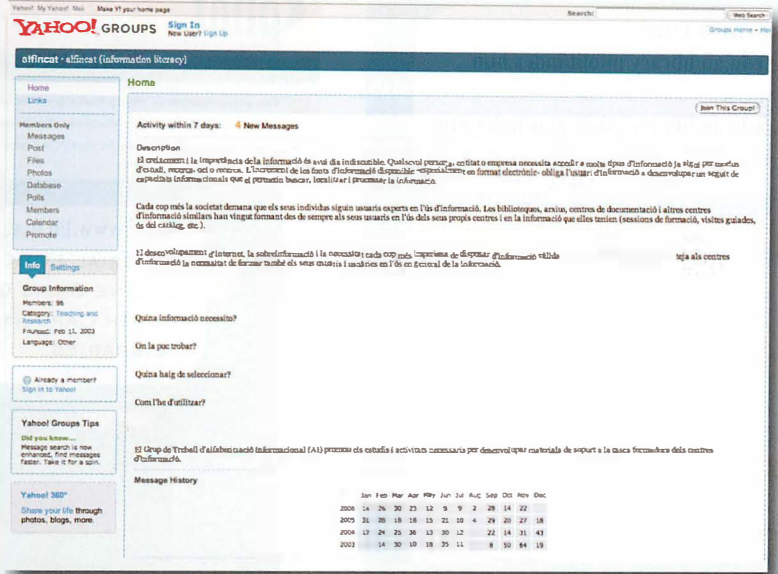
Yahoo! My Yahoo! Mail Make Y! your home page

Search: Web Search

YAHOO! GROUPS Sign In New User? Sign Up

Groups Home - He

alfincat · alfincat (information literacy)

Home
Links

Members Only
Messages
Post
Files
Photos
Database
Polls
Members
Calendar
Promote

Info Settings

Group Information
Members: 96
Category: Teaching and Research
Founded: Feb 11, 2003
Language: Other

Already a member? Sign in to Yahoo!

Yahoo! Groups Tips
Did you know...
Message search is now enhanced, find messages faster. Take it for a spin.

Yahoo! 360°
Share your life through photos, blogs, more.

Home

Join This Group!

Activity within 7 days: 4 New Messages

Description

El creixement i la importància de la informació és avui dia indiscutible. Qualsevol persona, entitat o empresa necessita accedir a molts tipus d'informació ja sigui per mitjans d'estudi, recerca, oci o consum. L'increment de les fonts d'informació disponible -especialment en format electrònic- obliga l'usuari d'informació a desenvolupar un seguit de capacitats informacionals que el permetin buscar, localitzar i processar la informació.

Cada cop més la societat demana que els seus individus siguin usuaris experts en l'ús d'informació. Les biblioteques, arxius, centres de documentació i altres centres d'informació similars han vingut formant des de sempre als seus usuaris en l'ús dels seus propis centres i en la informació que ells tenien (sessions de formació, visites guiades, ús del catàleg, etc.).

El desenvolupament d'internet, la sobreinformació i la necessitat cada cop més imperiosa de disposar d'informació vàlida teja als centres d'informació la necessitat de formar també els seus usuaris i usuàries en l'ús en general de la informació.

Quina informació necessito?

On la puc trobar?

Quina haig de seleccionar?

Com l'he d'utilitzar?

El Grup de Treball d'alfabetització informacional (AI) promou els estudis i activitats necessaris per desenvolupar materials de suport a la tasca formadora dels centres d'informació.

Message History

| | Jan | Feb | Mar | Apr | May | Jun | Jul | Aug | Sep | Oct | Nov | Dec |
|---|---|---|---|---|---|---|---|---|---|---|---|---|
| 2006 | 14 | 26 | 30 | 23 | 12 | 9 | 9 | 2 | 28 | 14 | 22 | |
| 2005 | 31 | 28 | 18 | 16 | 15 | 21 | 10 | 4 | 29 | 20 | 27 | 18 |
| 2004 | 17 | 24 | 25 | 36 | 13 | 30 | 12 | | 22 | 14 | 31 | 43 |
| 2003 | | 14 | 30 | 10 | 18 | 75 | 11 | | 8 | 50 | 84 | 19 |